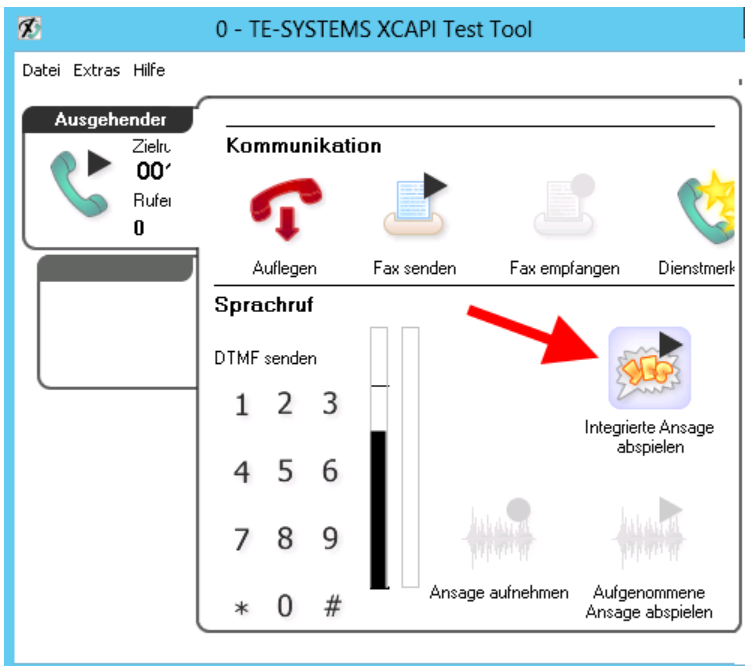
0 - TE-SYSTEMS XCAPI Test Tool

Datei Extras Hilfe

Ausgehender

Zielru
00'
Rufer
0

Kommunikation

Auflegen

Fax senden

Fax empfangen

Dienstmerk

Sprachruf

DTMF senden

1 2 3
4 5 6
7 8 9
* 0 #

YES

Integrierte Ansage abspielen

Ansage aufnehmen

Aufgenommene Ansage abspielen